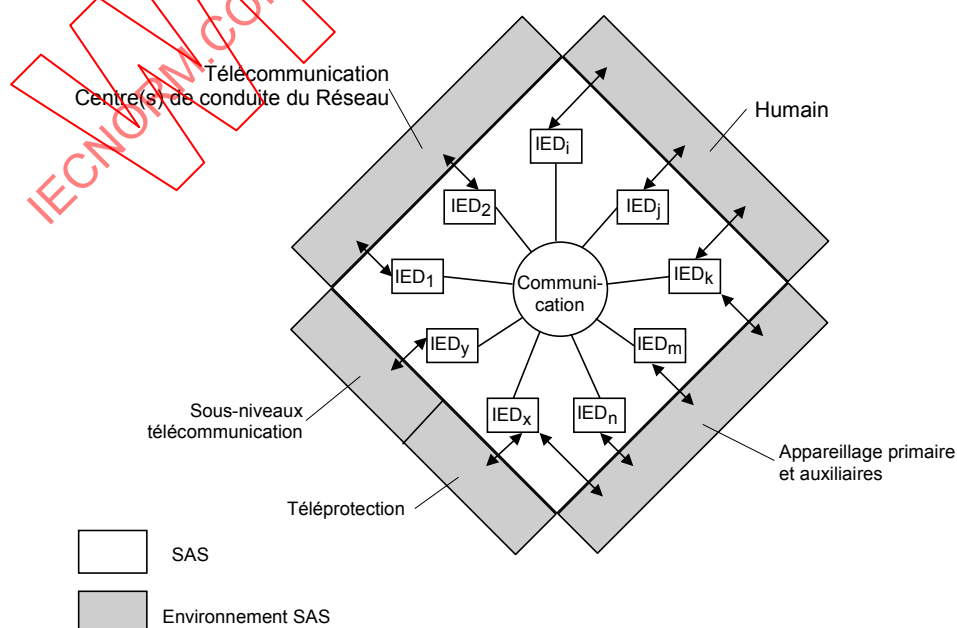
IECNORM.COM

Télécommunication
Centre(s) de conduite du Réseau

Humain

$IED_i$

$IED_2$

$IED_j$

$IED_1$

Communication

$IED_k$

$IED_y$

$IED_m$

Sous-niveaux télécommunication

$IED_x$

$IED_n$

Appareillage primaire et auxiliaires

Téléprotection

SAS

Environnement SAS